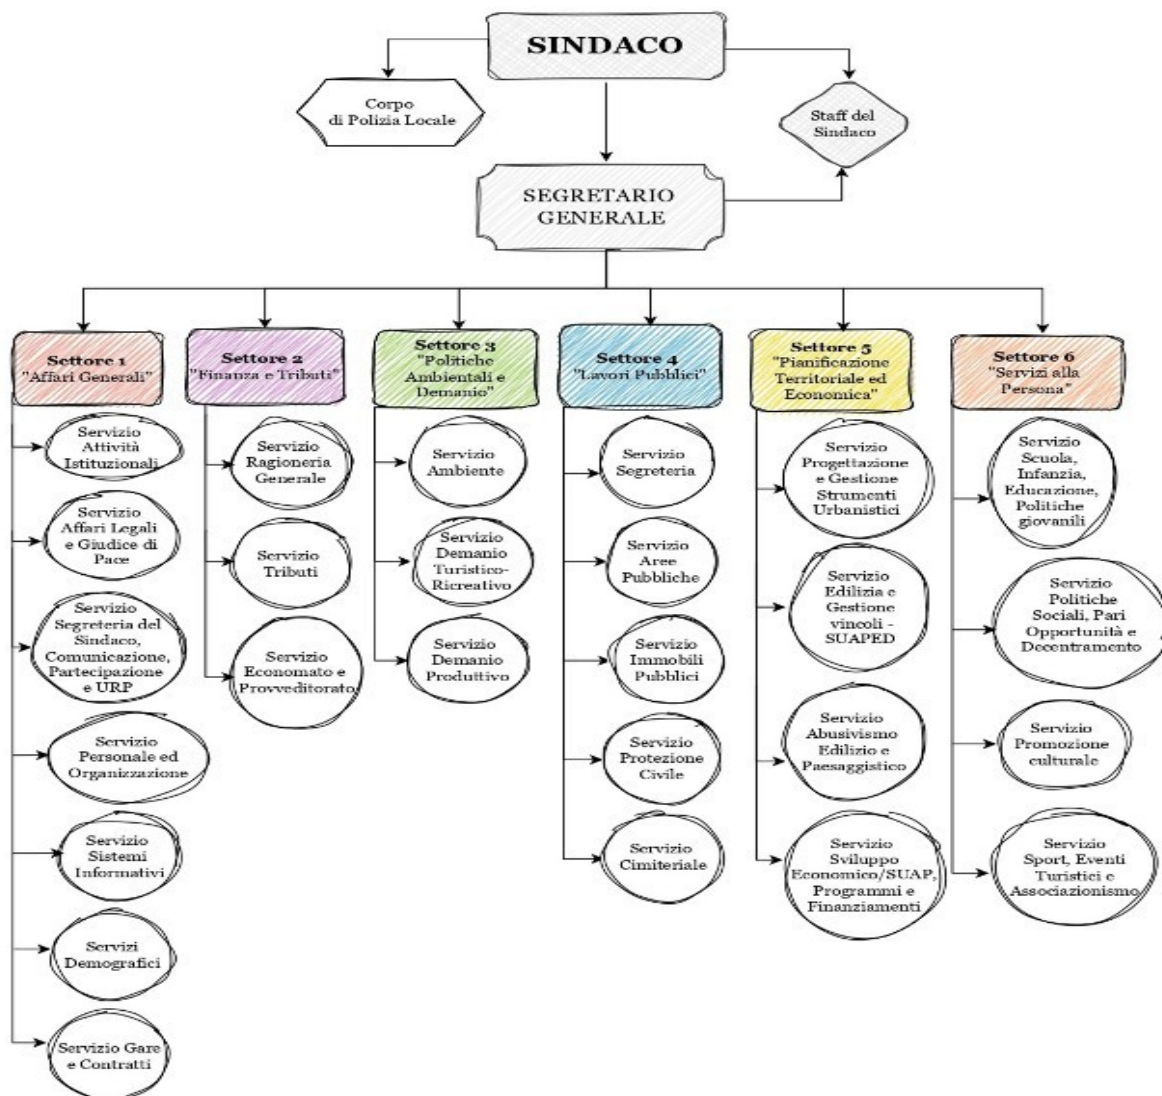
SINDACO

Corpo di Polizia Locale

Staff del Sindaco

SEGRETARIO GENERALE

Settore 1 "Affari Generali"

Servizio Attività Istituzionali

Servizio Affari Legali e Giudice di Pace

Servizio Segreteria del Sindaco, Comunicazione, Partecipazione e URP

Servizio Personale ed Organizzazione

Servizio Sistemi Informativi

Servizi Demografici

Servizio Gare e Contratti

Settore 2 "Finanza e Tributi"

Servizio Ragioneria Generale

Servizio Tributi

Servizio Economato e Provveditorato

Settore 3 "Politiche Ambientali e Demanio"

Servizio Ambiente

Servizio Demanio Turistico-Ricreativo

Servizio Demanio Produttivo

Settore 4 "Lavori Pubblici"

Servizio Segreteria

Servizio Aree Pubbliche

Servizio Immobili Pubblici

Servizio Protezione Civile

Servizio Cimiteriale

Settore 5 "Pianificazione Territoriale ed Economica"

Servizio Progettazione e Gestione Strumenti Urbanistici

Servizio Edilizia e Gestione vincoli - SUAPED

Servizio Abusivismo Edilizio e Paesaggistico

Servizio Sviluppo Economico/SUAP, Programmi e Finanziamenti

Settore 6 "Servizi alla Persona"

Servizio Scuola, Infanzia, Educazione, Politiche giovanili

Servizio Politiche Sociali, Pari Opportunità e Decentramento

Servizio Promozione culturale

Servizio Sport, Eventi Turistici e Associazionismo